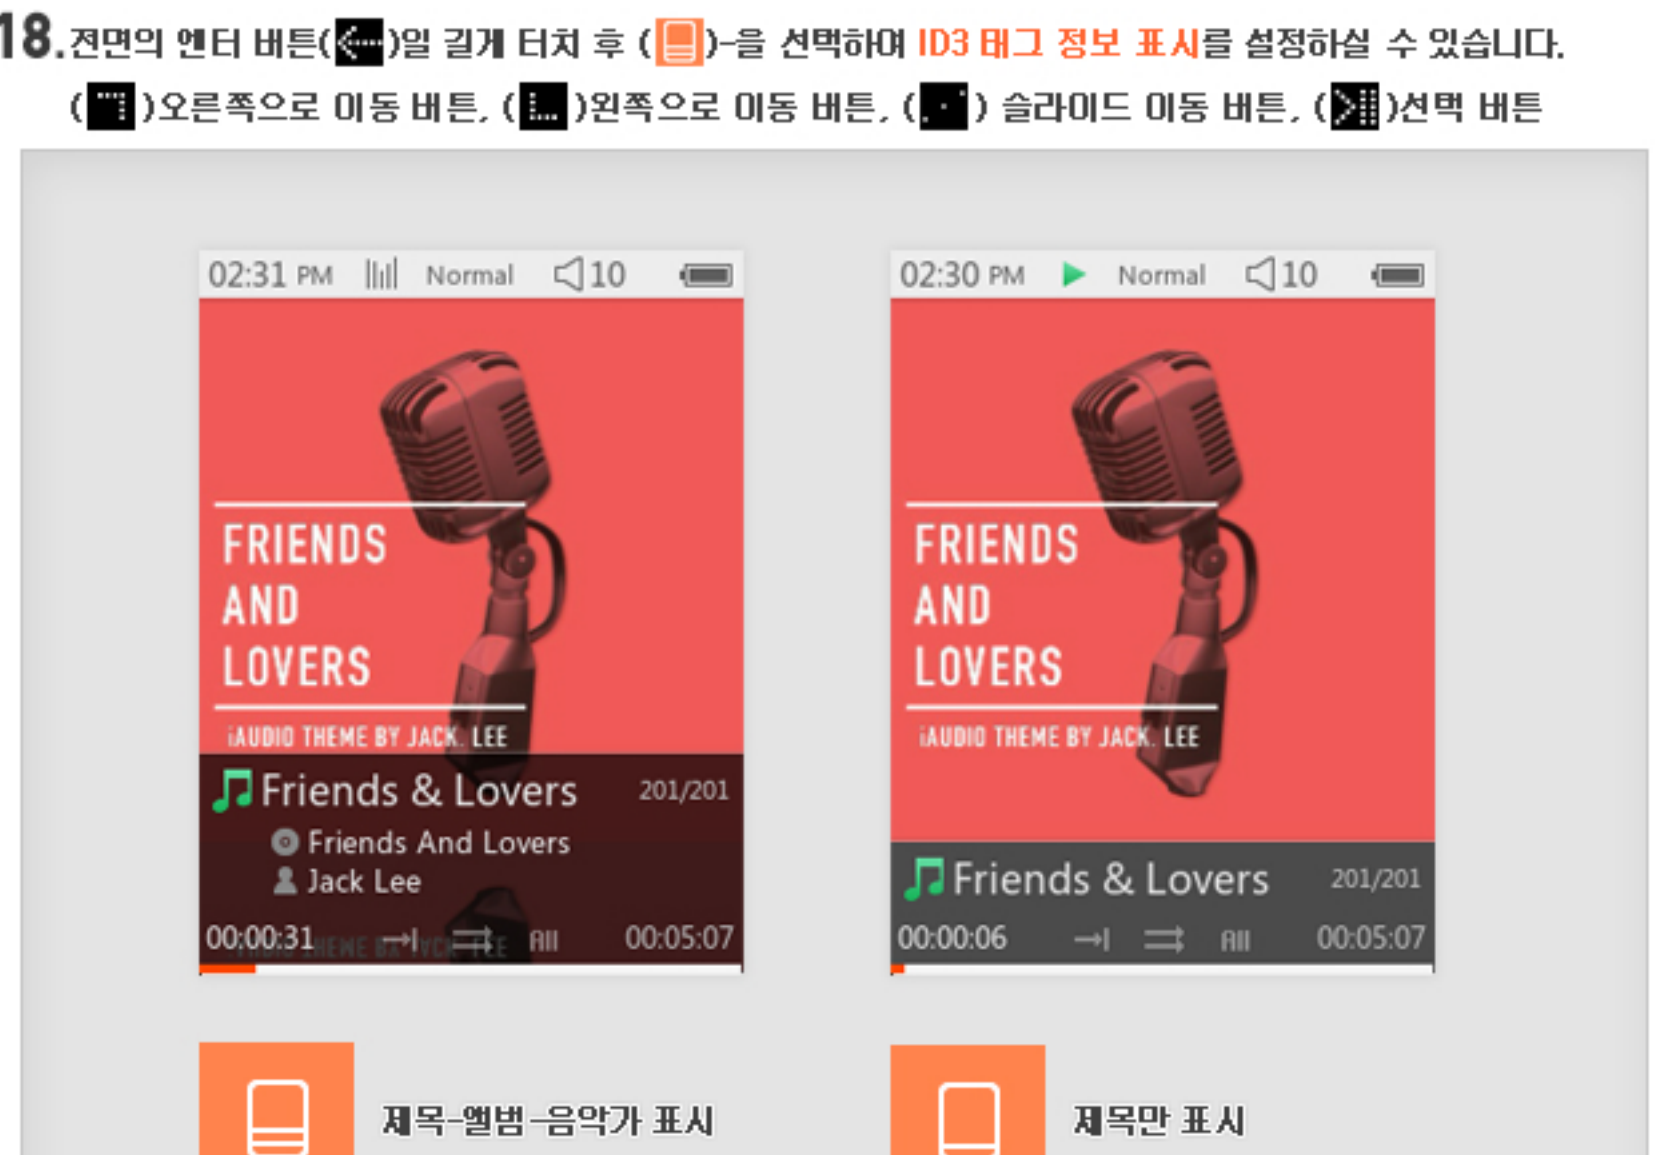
18. 전면의 엔터 버튼( )일 길게 터치 후 ( )-을 선택하여 ID3 태그 정보 표시를 설정하실 수 있습니다.
( )오른쪽으로 이동 버튼, ( )왼쪽으로 이동 버튼, ( ) 슬라이드 이동 버튼, ( )선택 버튼

02:31 PM Normal 10

FRIENDS AND LOVERS
iAUDIO THEME BY JACK. LEE

Friends & Lovers 201/201
Friends And Lovers
Jack Lee
00:00:31 All 00:05:07

02:30 PM Normal 10

FRIENDS AND LOVERS
iAUDIO THEME BY JACK. LEE

Friends & Lovers 201/201
00:00:06 All 00:05:07

제목-앨범-음악가 표시

제목만 표시